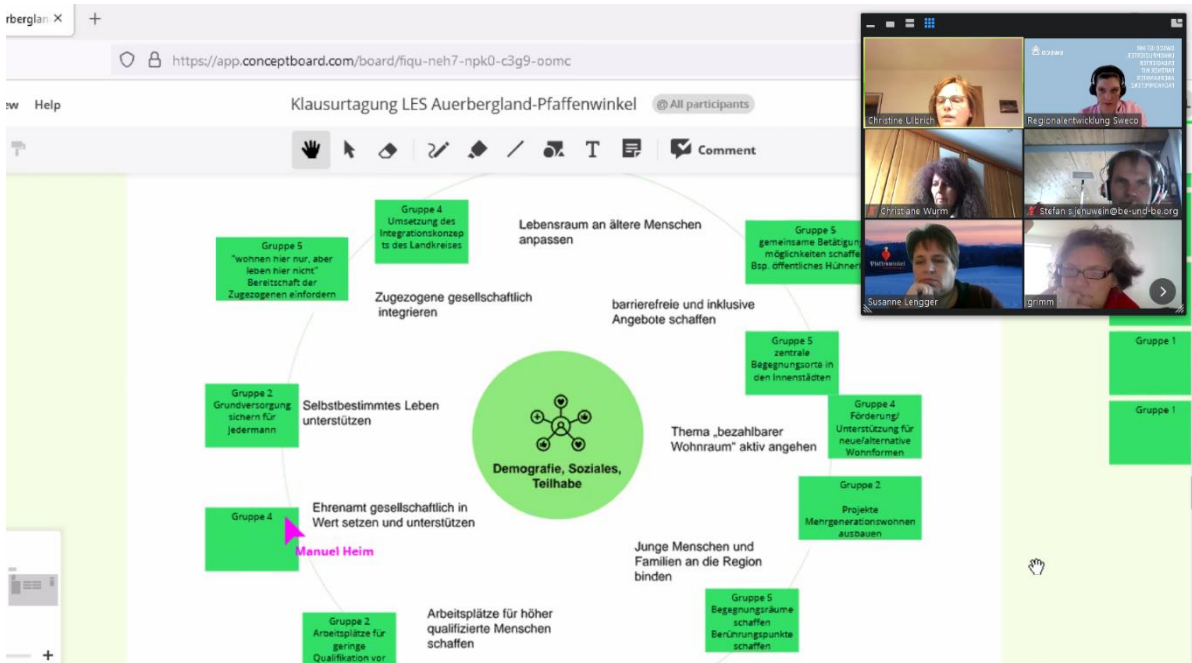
rberglan ×
+
https://app.conceptboard.com/board/fiqu-neh7-npk0-c3g9-oomc
ew Help
Klausurtagung LES Auerbergland-Pfaffenwinkel
@ All participants
Comment

Christine Ulbrich
Regionalentwicklung Sweco
Christiane Wurm
Stefan s.jehuwein@be-und-be.org
Susanne Lengger
grimm

Gruppe 4
Umsetzung des Integrationskonzepts des Landkreises

Lebensraum an ältere Menschen anpassen

Gruppe 5
gemeinsame Betätigungsmöglichkeiten schaffen Bsp. öffentliches Hühner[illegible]

Gruppe 5
"wohnen hier nur, aber leben hier nicht" Bereitschaft der Zugezogenen einfordern

Zugezogene gesellschaftlich integrieren

barrierefreie und inklusive Angebote schaffen

Gruppe 5
zentrale Begegnungsorte in den Innenstädten

Gruppe 1

Gruppe 1

Gruppe 2
Grundversorgung sichern für jedermann

Selbstbestimmtes Leben unterstützen

Demografie, Soziales, Teilhabe

Thema „bezahlbarer Wohnraum" aktiv angehen

Gruppe 4
Förderung/ Unterstützung für neue/alternative Wonnformen

Gruppe 2
Projekte Mehrgenerationswonnen ausbauen

Gruppe 4

Ehrenamt gesellschaftlich in Wert setzen und unterstützen

Manuel Heim

Junge Menschen und Familien an die Region binden

Gruppe 2
Arbeitsplätze für geringe Qualifikation vor

Arbeitsplätze für höher qualifizierte Menschen schaffen

Gruppe 5
Begegnungsräume schaffen Berührungspunkte schaffen